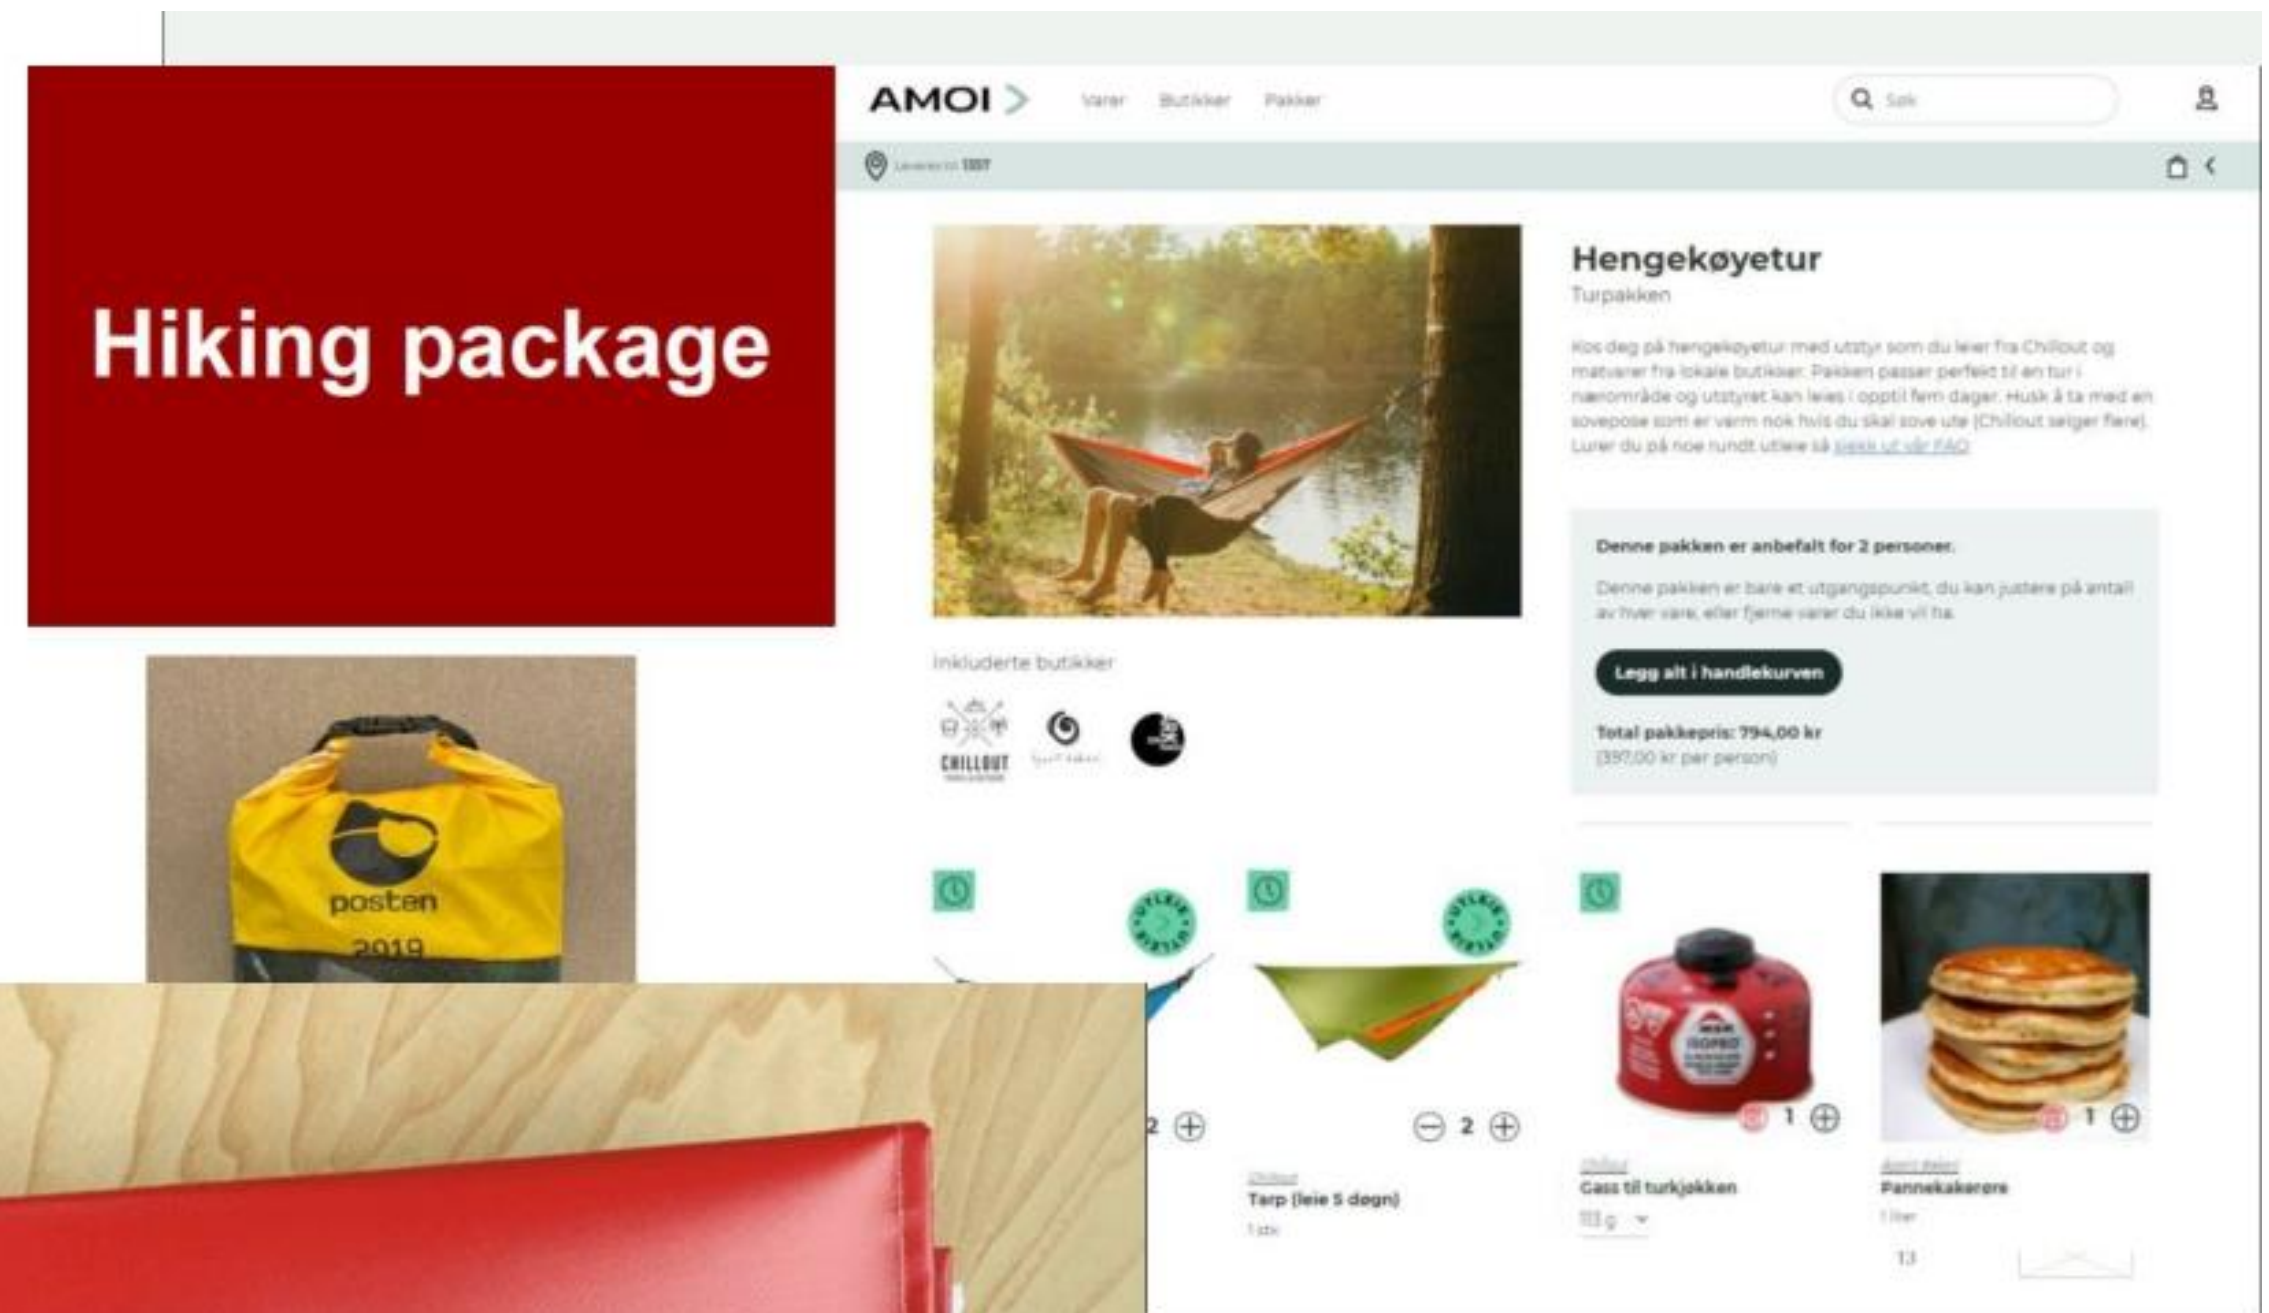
Hiking package

AMOI >
Varer Butikker Pakker
Søk

Leveres til 1357

Hengekøyetur
Turpakken

Kos deg på hengekøyetur med utstyr som du leier fra Chillout og matvarer fra lokale butikker. Pakken passer perfekt til en tur i nærområde og utstyret kan leies i opptil fem dager. Husk å ta med en sovepose som er varm nok hvis du skal sove ute (Chillout selger flere). Lurer du på noe rundt utleie så sjekk ut vår FAQ

Denne pakken er anbefalt for 2 personer.

Denne pakken er bare et utgangspunkt, du kan justere på antall av hver vare, eller fjerne varer du ikke vil ha.

Legg alt i handlekurven

Total pakkepris: 794,00 kr
(397,00 kr per person)

Inkluderte butikker

CHILLOUT

posten
2019

UTLEIE

2

UTLEIE

2

Chillout
Tarp (leie 5 døgn)
1 stk

1

Chillout
Gass til turkjøkken
113 g

1

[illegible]
Pannekakerøre
1 liter

13